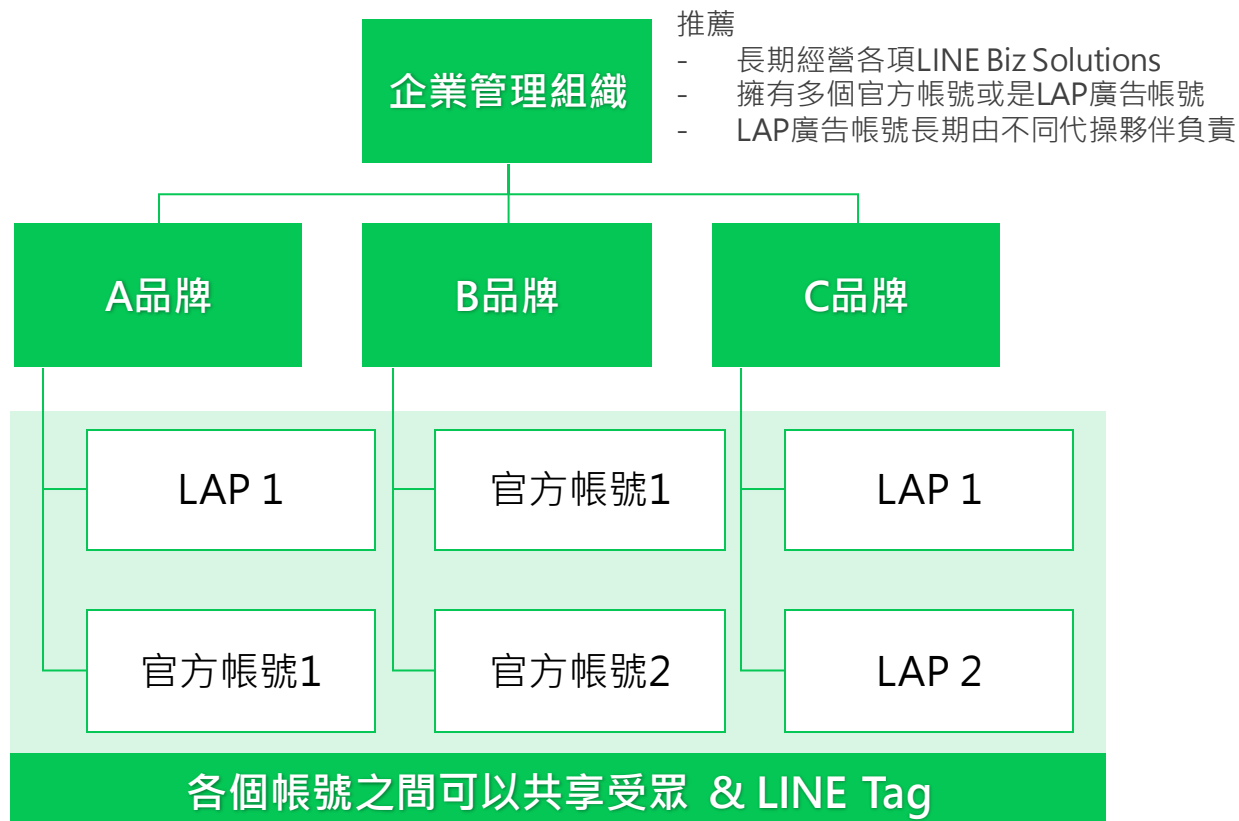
企業管理組織

推薦
- 長期經營各項LINE Biz Solutions
- 擁有多個官方帳號或是LAP廣告帳號
- LAP廣告帳號長期由不同代操夥伴負責

A品牌

B品牌

C品牌

LAP 1

官方帳號1

LAP 1

官方帳號1

官方帳號2

LAP 2

各個帳號之間可以共享受眾 & LINE Tag